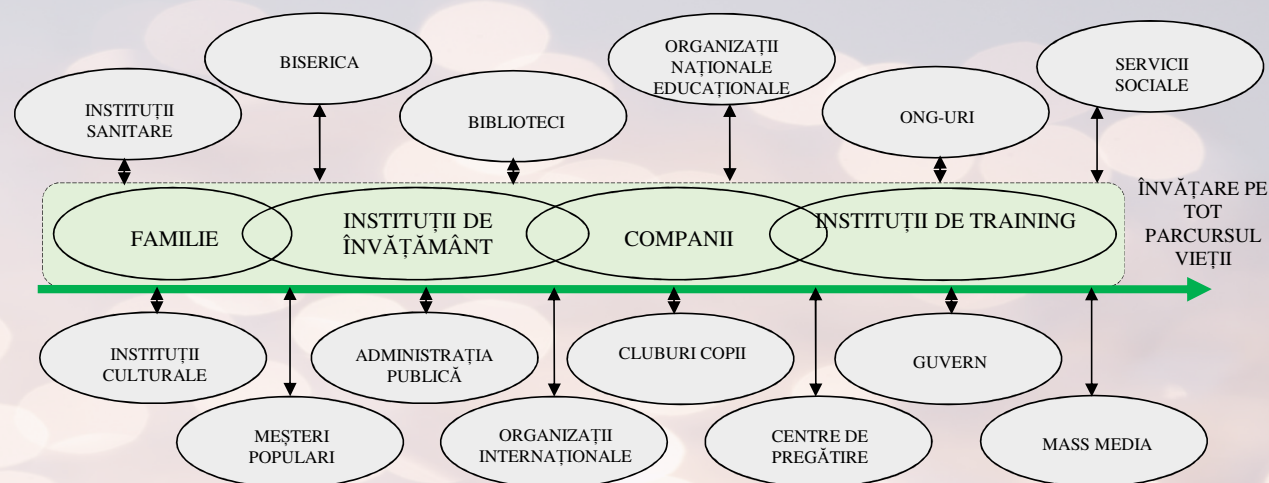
BISERICA

ORGANIZAȚII NAȚIONALE EDUCAȚIONALE

SERVICII SOCIALE

INSTITUȚII SANITARE

BIBLIOTECI

ONG-URI

FAMILIE

INSTITUȚII DE ÎNVĂȚĂMÂNT

COMPANII

INSTITUȚII DE TRAINING

ÎNVĂȚARE PE TOT PARCURSUL VIEȚII

INSTITUȚII CULTURALE

ADMINISTRAȚIA PUBLICĂ

CLUBURI COPII

GUVERN

MEȘTERI POPULARI

ORGANIZAȚII INTERNAȚIONALE

CENTRE DE PREGĂTIRE

MASS MEDIA